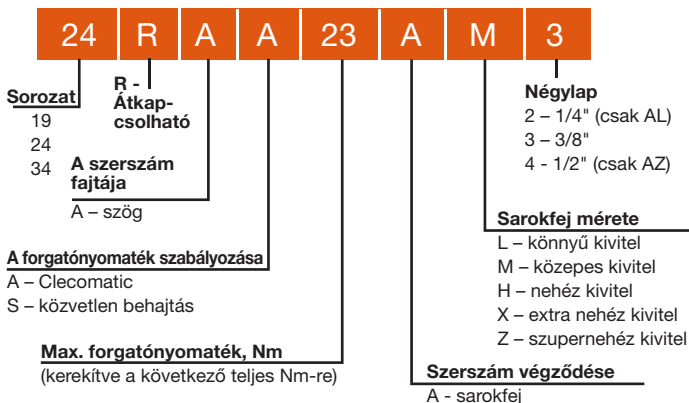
24 R A A 23 A M 3

Sorozat
19
24
34

R - Átkapcsolható

A szerszám fajtája
A – szög

A forgatónyomaték szabályozása
A – Clecomatic
S – közvetlen behajtás

Max. forgatónyomaték, Nm
(kerekítve a következő teljes Nm-re)

Négylap
2 – 1/4" (csak AL)
3 – 3/8"
4 - 1/2" (csak AZ)

Sarokfej mérete
L – könnyű kivitel
M – közepes kivitel
H – nehéz kivitel
X – extra nehéz kivitel
Z – szupernehéz kivitel

Szerszám végződése
A - sarokfej